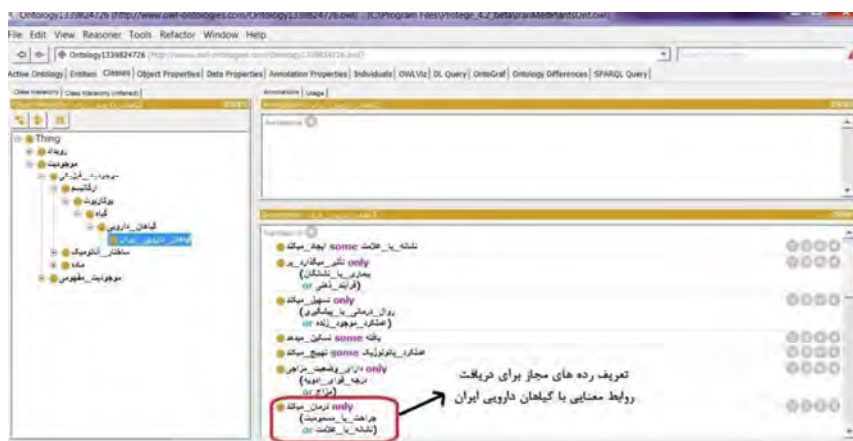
Ontology1339824726 (http://www.owl-ontologies.com/Ontology1339824726.owl) : [C:\Program Files\Protege_4.2_beta\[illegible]MedPlantsOnt.owl]

File Edit View Reasoner Tools Refactor Window Help

Ontology1339824726 (http://www.owl-ontologies.com/Ontology1339824726.owl)

Active Ontology | Entities | Classes | Object Properties | Data Properties | Annotation Properties | Individuals | OWLViz | DL Query | OntoGraf | Ontology Differences | SPARQL Query

Class hierarchy | Class hierarchy (inferred)

Thing
رویداد
موجودیت
موجودیت_فیزیکی
ارگانیسم
یوکاریوت
گیاه
گیاهان_دارویی
گیاهان_دارویی_ایران
ساختار_آناتومیک
ماده
موجودیت_مفهومی

Annotations | Usage

Annotations

Description

SubClass Of

نشانه_یا_علامت some ایجاد_میکند

تاثیر_میگذارد_بر only
(بیماری_یا_نشانگان
or (فرایند_ذهنی))

تسهیل_میکند only
(روال_درمانی_یا_پیشگیری
or (عملکرد_موجود_زنده))

بافت some تسکین_میدهد

عملکرد_پاتولوژیک some تهییج_میکند

دارای_وضعیت_مزاجی only
(درجه_قوای_ادویه
or (مزاج))

درمان_میکند only
(جراحت_یا_مسمومیت
or (نشانه_یا_علامت))

تعریف رده های مجاز برای دریافت روابط معنایی با گیاهان دارویی ایران